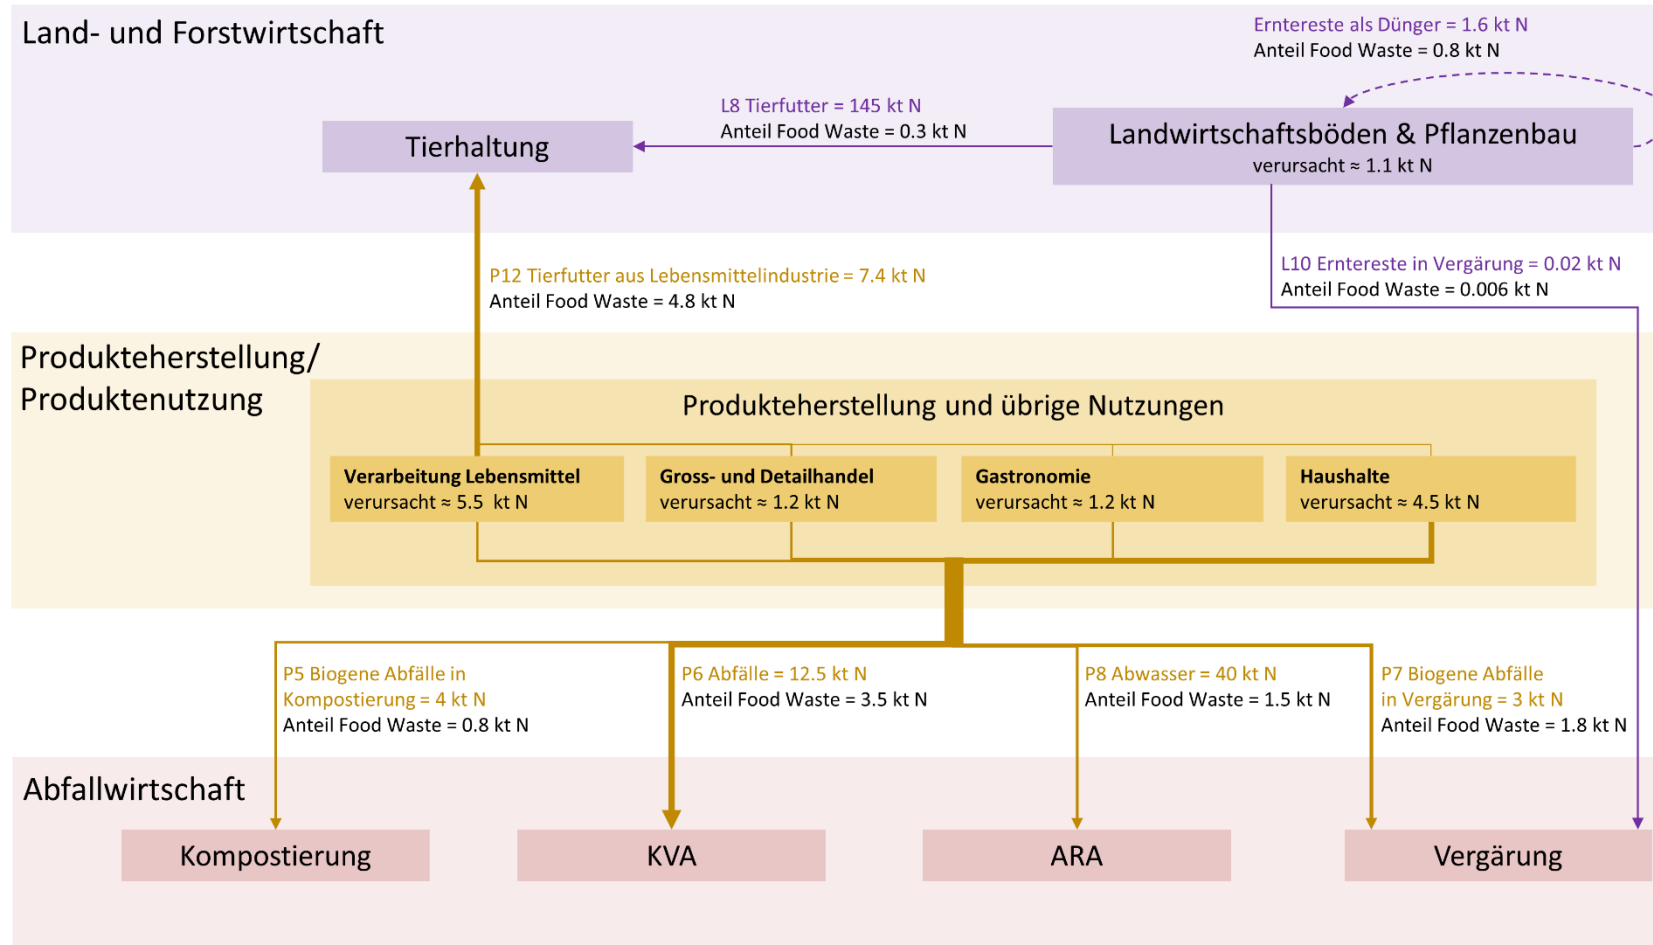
Land- und Forstwirtschaft

Erntereste als Dünger = 1.6 kt N
Anteil Food Waste = 0.8 kt N

L8 Tierfutter = 145 kt N
Anteil Food Waste = 0.3 kt N

Tierhaltung

Landwirtschaftsböden & Pflanzenbau
verursacht ≈ 1.1 kt N

P12 Tierfutter aus Lebensmittelindustrie = 7.4 kt N
Anteil Food Waste = 4.8 kt N

L10 Erntereste in Vergärung = 0.02 kt N
Anteil Food Waste = 0.006 kt N

Produkteherstellung/
Produktenutzung

Produkteherstellung und übrige Nutzungen

Verarbeitung Lebensmittel
verursacht ≈ 5.5 kt N

Gross- und Detailhandel
verursacht ≈ 1.2 kt N

Gastronomie
verursacht ≈ 1.2 kt N

Haushalte
verursacht ≈ 4.5 kt N

P5 Biogene Abfälle in Kompostierung = 4 kt N
Anteil Food Waste = 0.8 kt N

P6 Abfälle = 12.5 kt N
Anteil Food Waste = 3.5 kt N

P8 Abwasser = 40 kt N
Anteil Food Waste = 1.5 kt N

P7 Biogene Abfälle in Vergärung = 3 kt N
Anteil Food Waste = 1.8 kt N

Abfallwirtschaft

Kompostierung

KVA

ARA

Vergärung